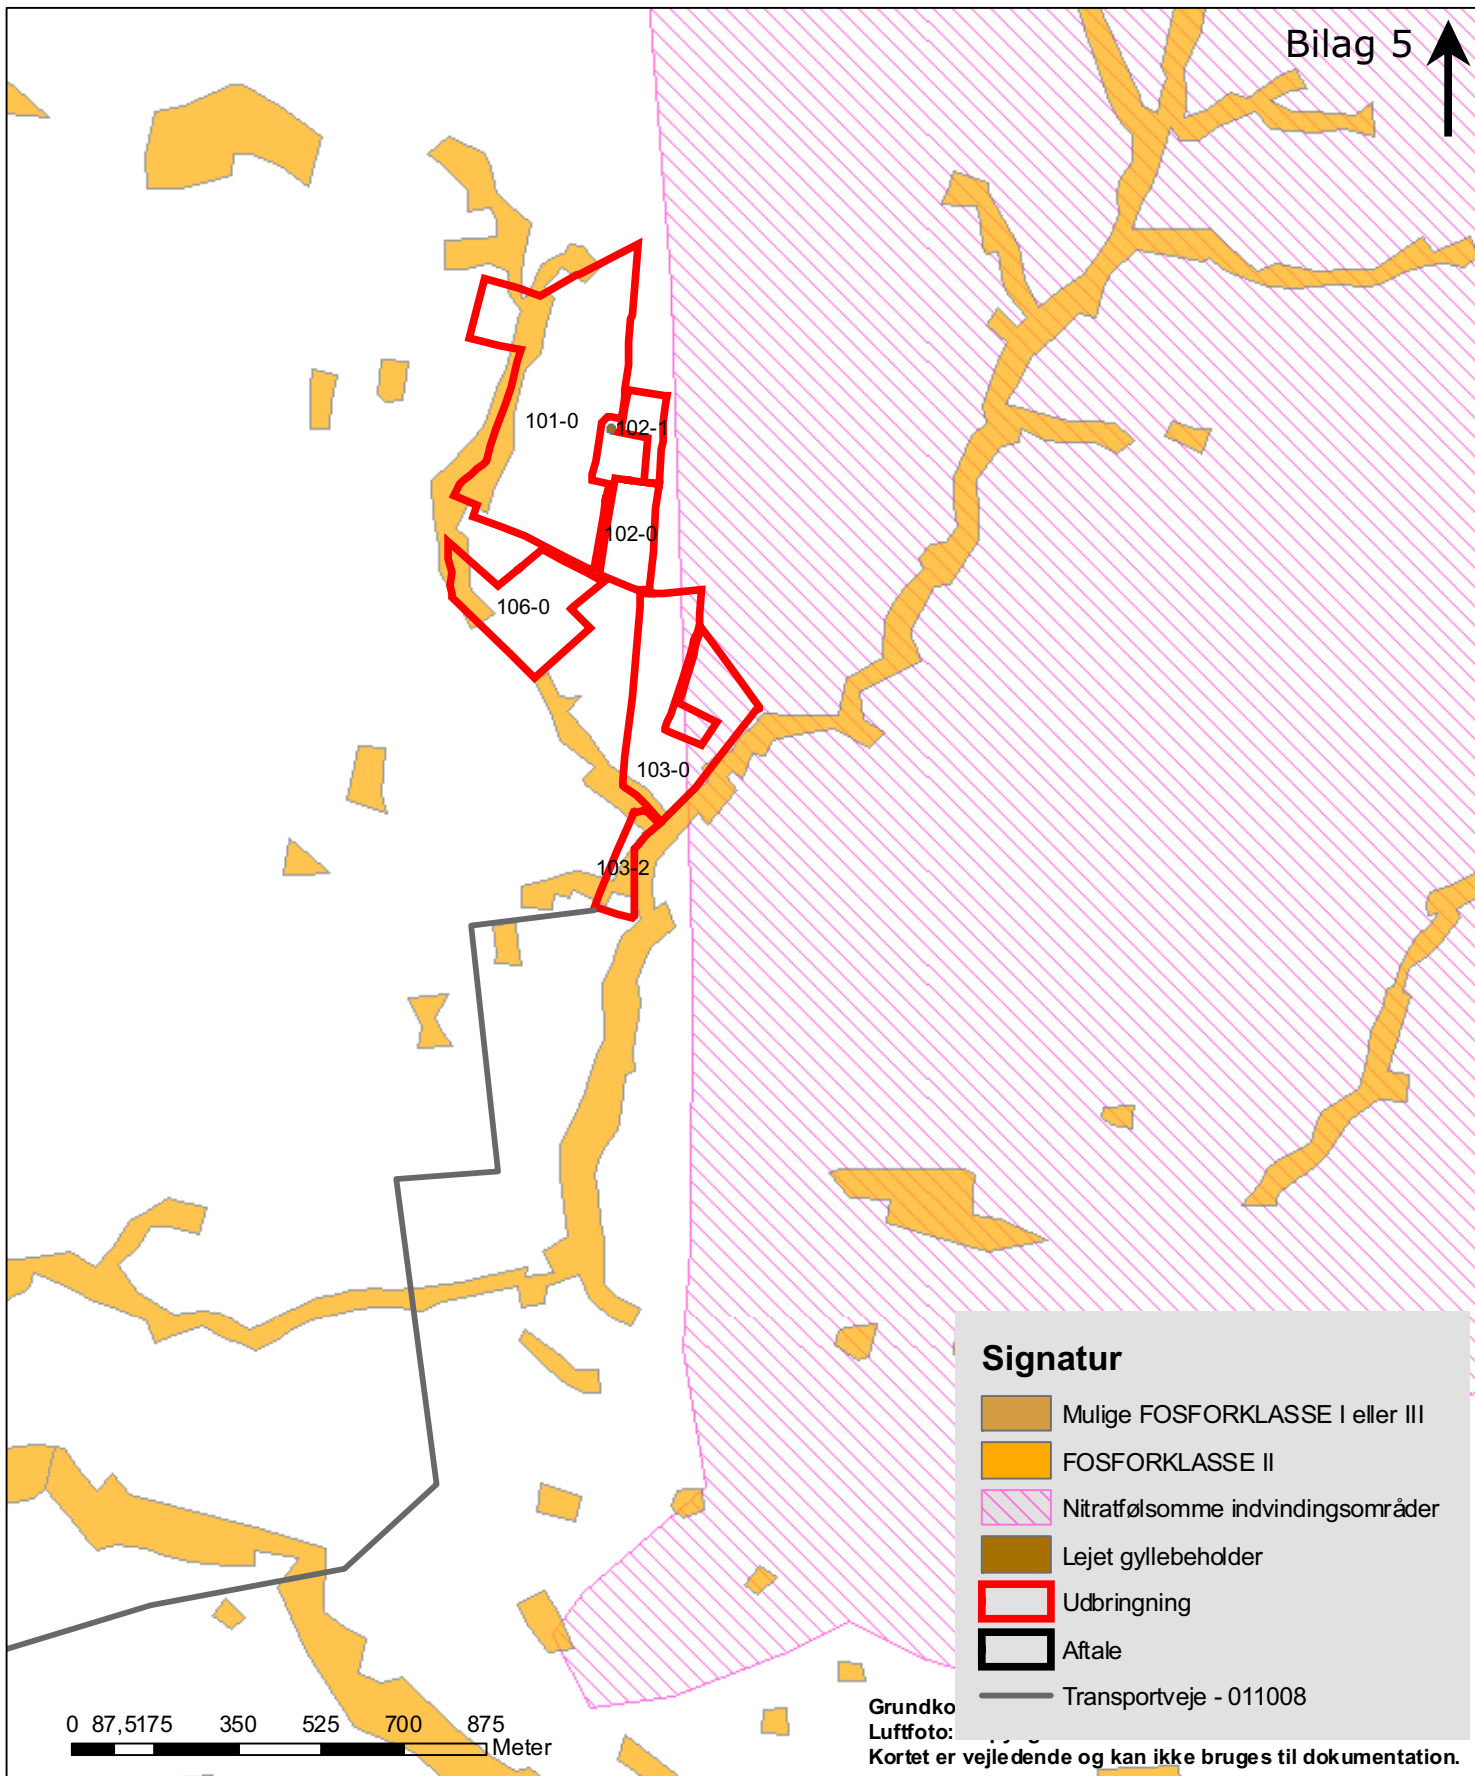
Bilag 5

101-0
102-1
102-0
106-0
103-0
103-2

Signatur
Mulige FOSFORKLASSE I eller III
FOSFORKLASSE II
Nitratfølsomme indvindingsområder
Lejet gyllebeholder
Udbringning
Aftale
Transportveje - 011008

0 87,5175 350 525 700 875
Meter

Grundko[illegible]
Luftfoto: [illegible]
Kortet er vejledende og kan ikke bruges til dokumentation.